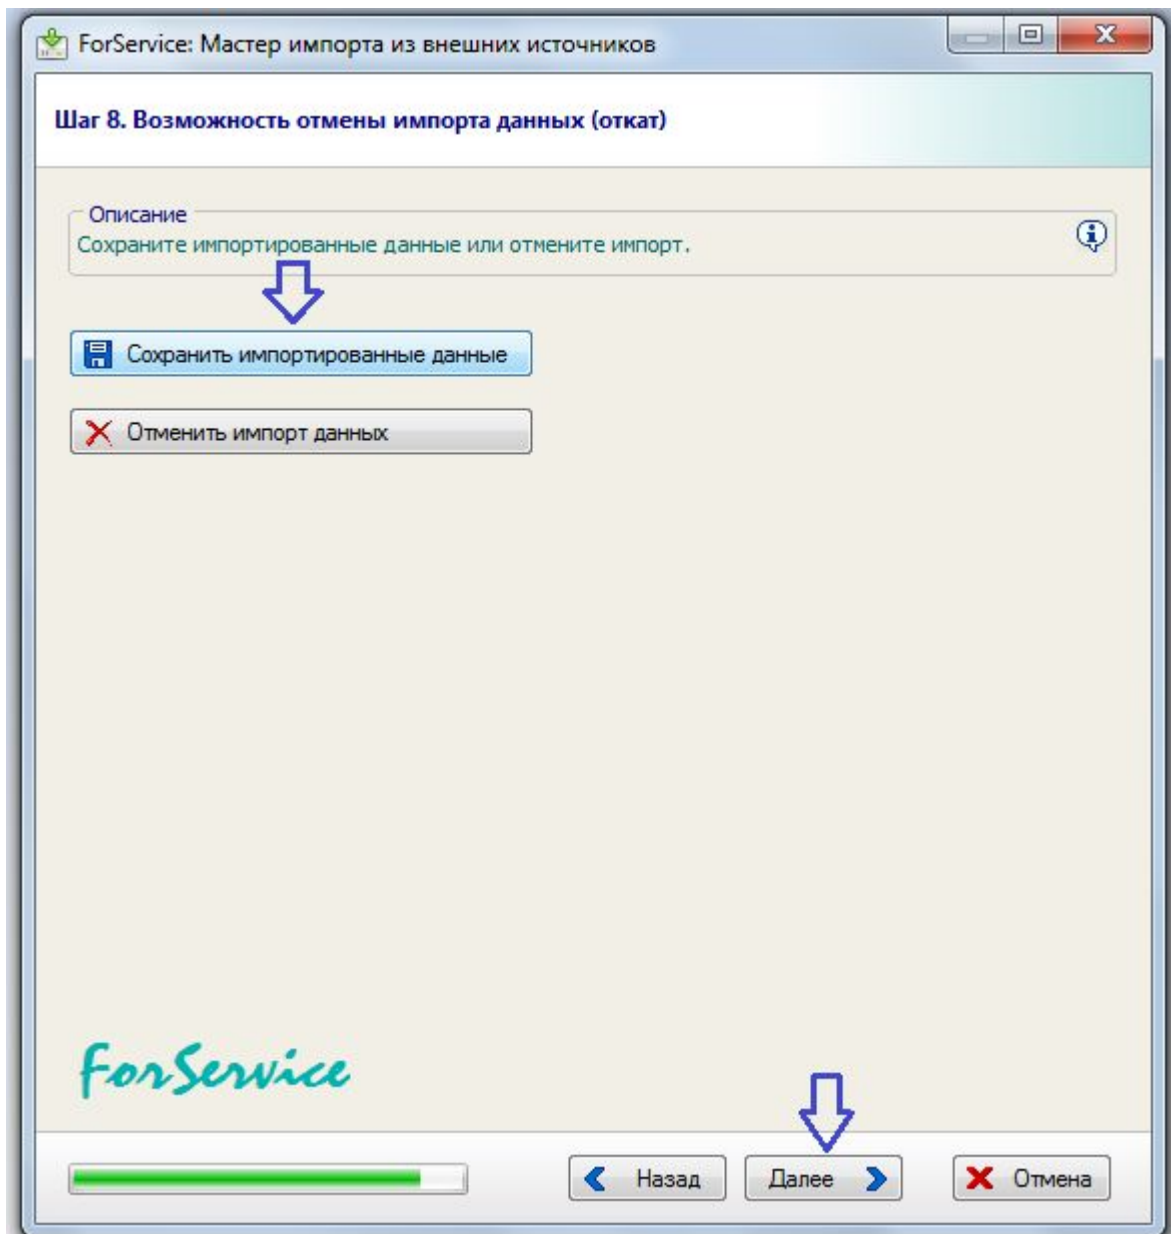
ForService: Мастер импорта из внешних источников

Шаг 8. Возможность отмены импорта данных (откат)

Описание
Сохраните импортированные данные или отмените импорт.

Сохранить импортированные данные

Отменить импорт данных

ForService

Назад
Далее
Отмена